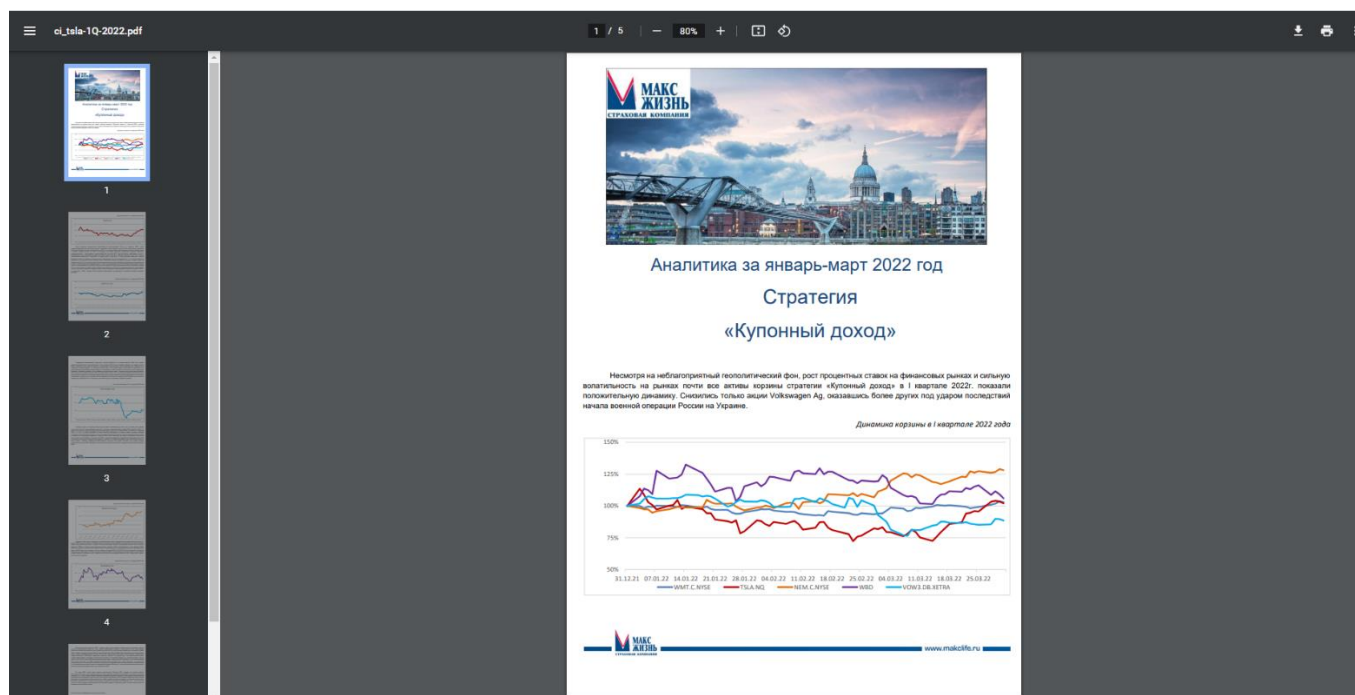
ci_tsla-1Q-2022.pdf

1 / 5 | — 80% +

1

2

3

4

МАКС
ЖИЗНЬ
СТРАХОВАЯ КОМПАНИЯ

Аналитика за январь-март 2022 год

Стратегия

«Купонный доход»

Несмотря на неблагоприятный геополитический фон, рост процентных ставок на финансовых рынках и сильную волатильность на рынках почти все активы корзины стратегии «Купонный доход» в I квартале 2022г. показали положительную динамику. Снизились только акции Volkswagen Ag, оказавшись более других под ударом последствий начала военной операции России на Украине.

Динамика корзины в I квартале 2022 года

150%
125%
100%
75%
50%
31.12.21 07.01.22 14.01.22 21.01.22 28.01.22 04.02.22 11.02.22 18.02.22 25.02.22 04.03.22 11.03.22 18.03.22 25.03.22

WMT.C.NYSE TSLA.NQ NEM.C.NYSE WBD VOW3.DB.XETRA

МАКС
ЖИЗНЬ
СТРАХОВАЯ КОМПАНИЯ

www.makclife.ru